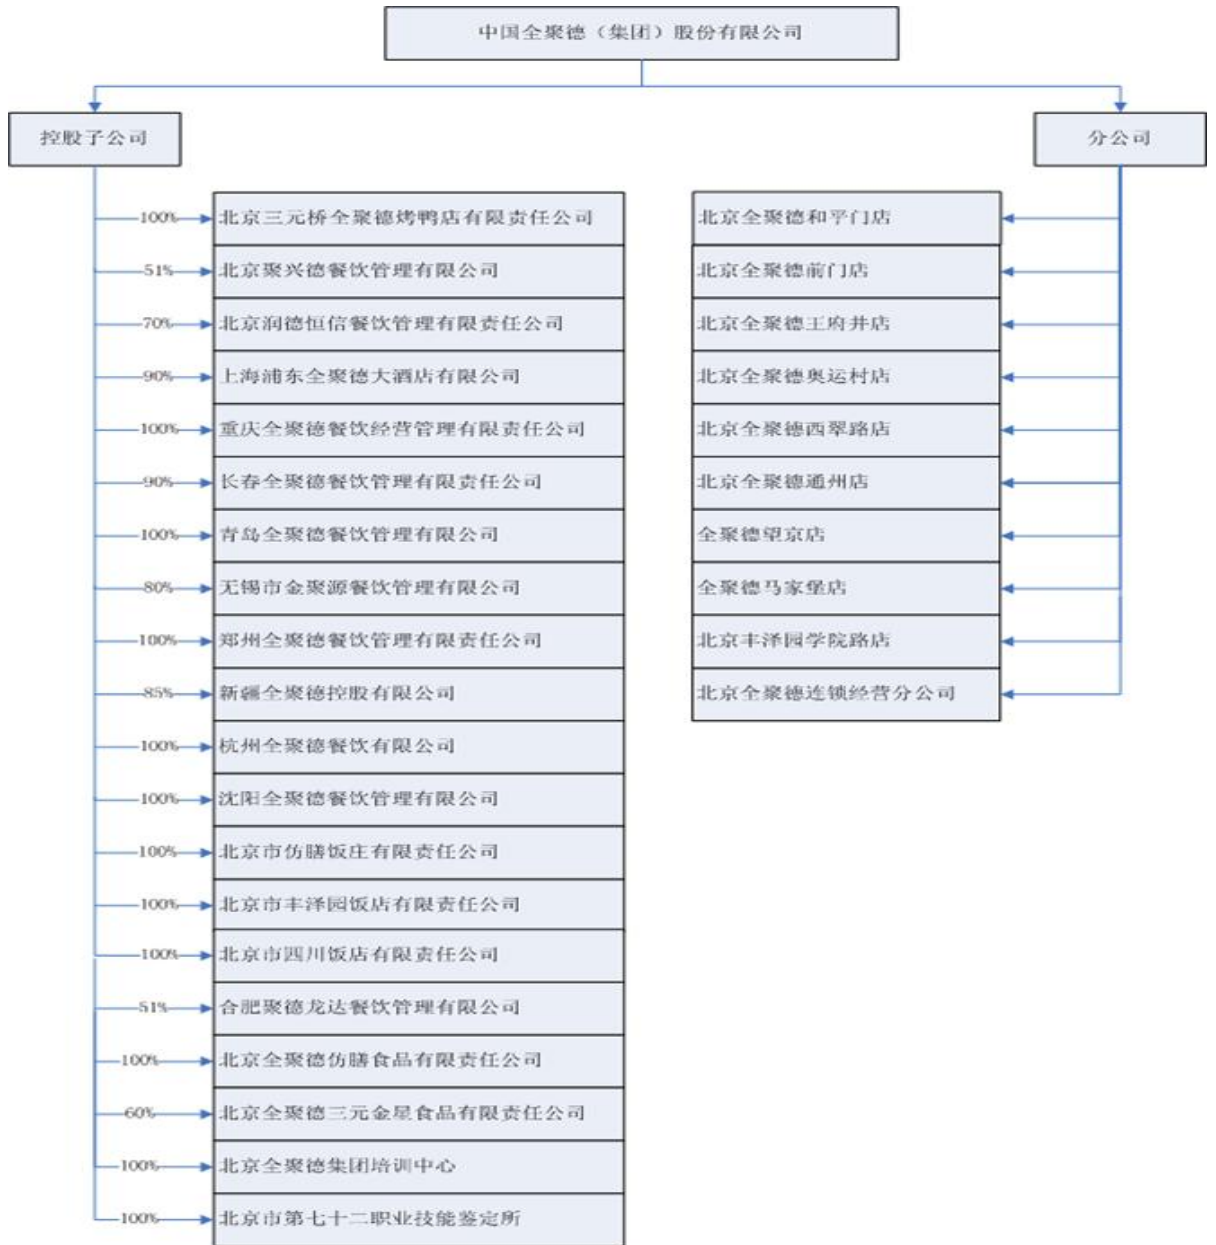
中国全聚德（集团）股份有限公司

控股子公司

分公司

100% 北京三元桥全聚德烤鸭店有限责任公司
51% 北京聚兴德餐饮管理有限公司
70% 北京润德恒信餐饮管理有限责任公司
90% 上海浦东全聚德大酒店有限公司
100% 重庆全聚德餐饮经营管理有限责任公司
90% 长春全聚德餐饮管理有限责任公司
100% 青岛全聚德餐饮管理有限公司
80% 无锡市金聚源餐饮管理有限公司
100% 郑州全聚德餐饮管理有限责任公司
85% 新疆全聚德控股有限公司
100% 杭州全聚德餐饮有限公司
100% 沈阳全聚德餐饮管理有限公司
100% 北京市仿膳饭庄有限责任公司
100% 北京市丰泽园饭店有限责任公司
100% 北京市四川饭店有限责任公司
51% 合肥聚德龙达餐饮管理有限公司
100% 北京全聚德仿膳食品有限责任公司
60% 北京全聚德三元金星食品有限责任公司
100% 北京全聚德集团培训中心
100% 北京市第七十二职业技能鉴定所

北京全聚德和平门店
北京全聚德前门店
北京全聚德王府井店
北京全聚德奥运村店
北京全聚德西翠路店
北京全聚德通州店
全聚德望京店
全聚德马家堡店
北京丰泽园学院路店
北京全聚德连锁经营分公司